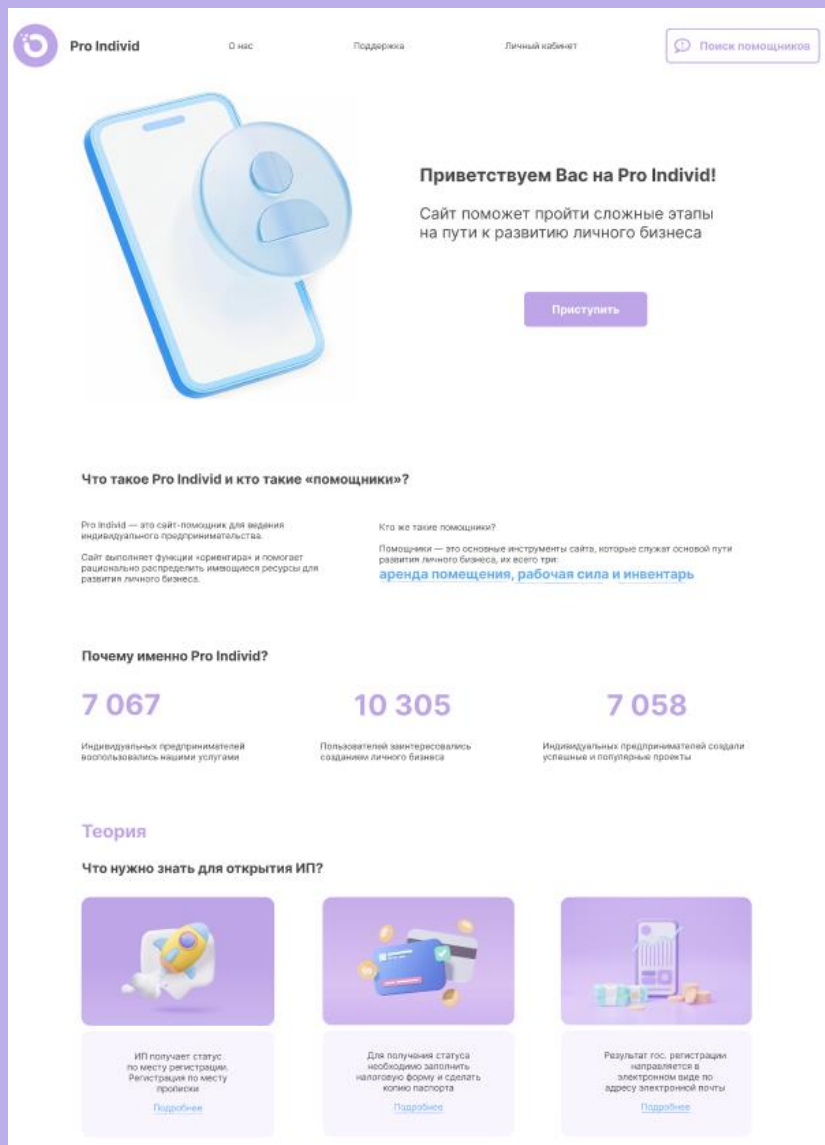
Pro Individ

О нас

Поддержка

Личный кабинет

Поиск помощников

Приветствуем Вас на Pro Individ!

Сайт поможет пройти сложные этапы на пути к развитию личного бизнеса

Приступить

Что такое Pro Individ и кто такие «помощники»?

Pro Individ — это сайт-помощник для ведения индивидуального предпринимательства.

Сайт выполняет функции «ориентира» и помогает рационально распределить имеющиеся ресурсы для развития личного бизнеса.

Кто же такие помощники?

Помощники — это основные инструменты сайта, которые служат основой пути развития личного бизнеса, их всего три:

аренда помещения, рабочая сила и инвентарь

Почему именно Pro Individ?

7 067

Индивидуальных предпринимателей воспользовались нашими услугами

10 305

Пользователей заинтересовались созданием личного бизнеса

7 058

Индивидуальных предпринимателей создали успешные и популярные проекты

Теория

Что нужно знать для открытия ИП?

ИП получает статус по месту регистрации. Регистрация по месту прописки

Подробнее

Для получения статуса необходимо заполнить налоговую форму и сделать копию паспорта

Подробнее

Результат гос. регистрации направляется в электронном виде по адресу электронной почты

Подробнее